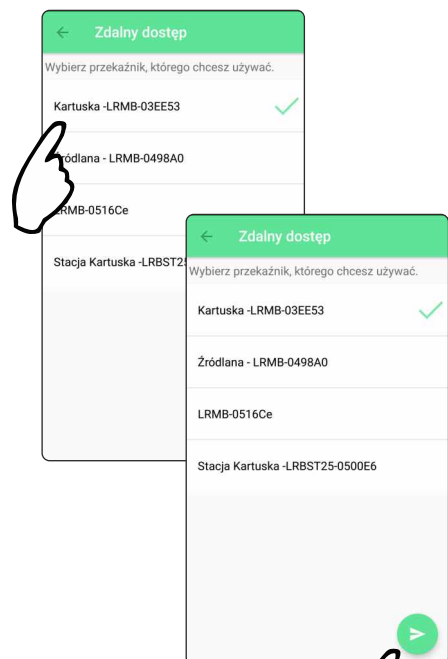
← Zdalny dostęp

Wybierz przekaźnik, którego chcesz używać.

Kartuska -LRMB-03EE53

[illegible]ródlana - LRMB-0498A0

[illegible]RMB-0516Ce

Stacja Kartuska -LRBST2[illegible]

← Zdalny dostęp

Wybierz przekaźnik, którego chcesz używać.

Kartuska -LRMB-03EE53

Źródlana - LRMB-0498A0

LRMB-0516Ce

Stacja Kartuska -LRBST25-0500E6